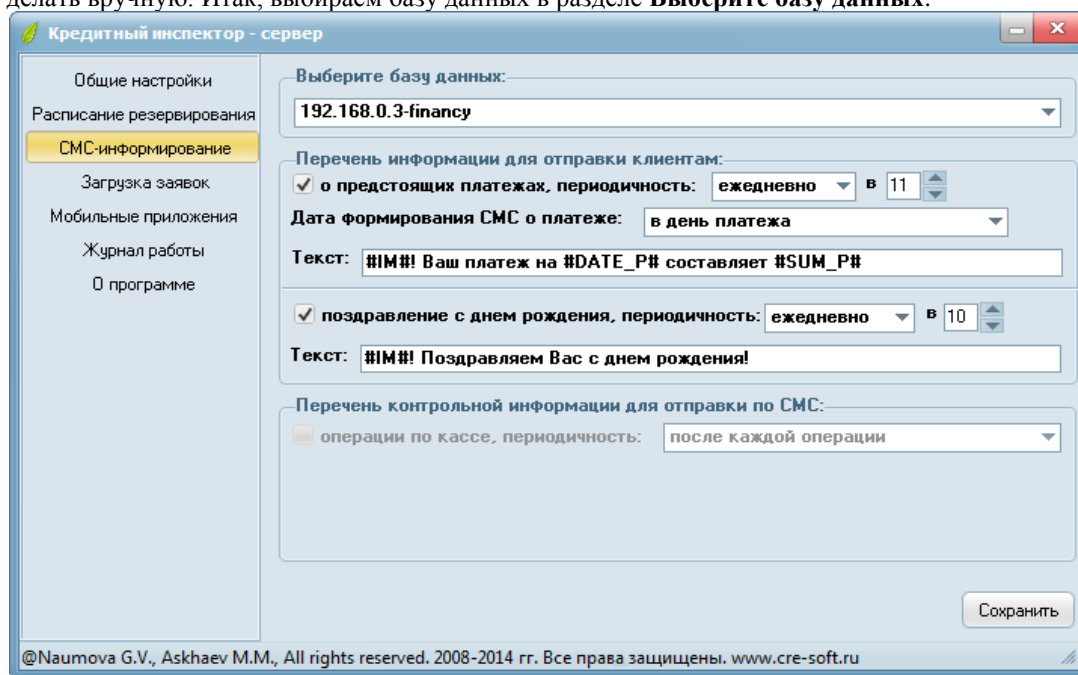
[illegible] вручную. Итак, выбираем базу данных в разделе **Выберите базу данных**.

Кредитный инспектор - сервер

Общие настройки
Расписание резервирования
СМС-информирование
Загрузка заявок
Мобильные приложения
Журнал работы
О программе

Выберите базу данных:
192.168.0.3-financy

Перечень информации для отправки клиентам:
о предстоящих платежах, периодичность: ежедневно в 11
Дата формирования СМС о платеже: в день платежа
Текст: #IM#! Ваш платеж на #DATE_P# составляет #SUM_P#

поздравление с днем рождения, периодичность: ежедневно в 10
Текст: #IM#! Поздравляем Вас с днем рождения!

Перечень контрольной информации для отправки по СМС:
операции по кассе, периодичность: после каждой операции

Сохранить

@Naumova G.V., Askhaev M.M., All rights reserved. 2008-2014 гг. Все права защищены. www.cre-soft.ru